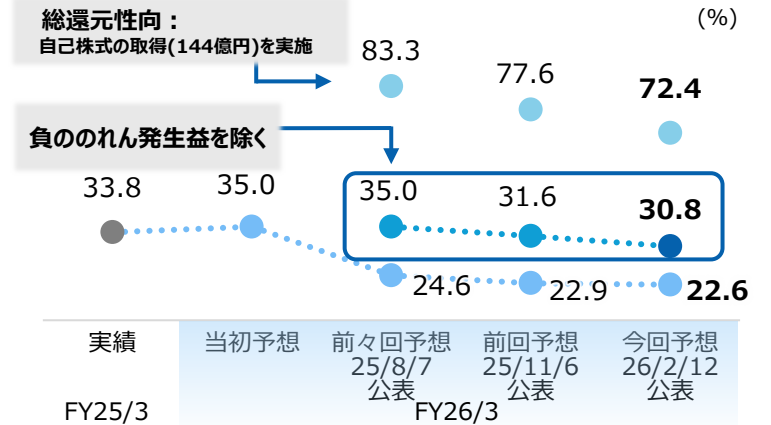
総還元性向：
自己株式の取得(144億円)を実施

(%)

負ののれん発生益を除く

83.3
77.6
72.4

33.8
35.0
35.0
31.6
30.8
24.6
22.9
22.6

実績
当初予想
前々回予想 25/8/7 公表
前回予想 25/11/6 公表
今回予想 26/2/12 公表

FY25/3
FY26/3